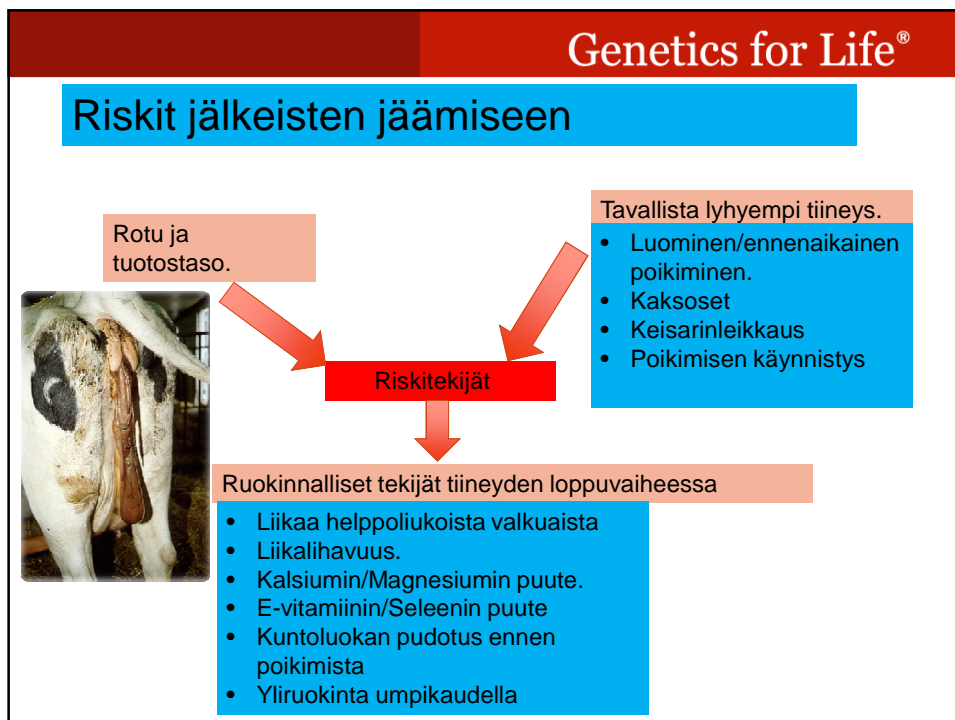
Genetics for Life®

Riskit jälkeisten jäämiseen

Rotu ja tuotostaso.

Tavallista lyhyempi tiineys.

- Luominen/ennenaikainen poikiminen.
- Kaksoset
- Keisarinleikkaus
- Poikimisen käynnistys

Riskitekijät

Ruokinnalliset tekijät tiineyden loppuvaiheessa

- Liikaa helppoliukoista valkuaista
- Liikalihavuus.
- Kalsiumin/Magnesiumin puute.
- E-vitamiinin/Seleenin puute
- Kuntoluokan pudotus ennen poikimista
- Yliruokinta umpikaudella